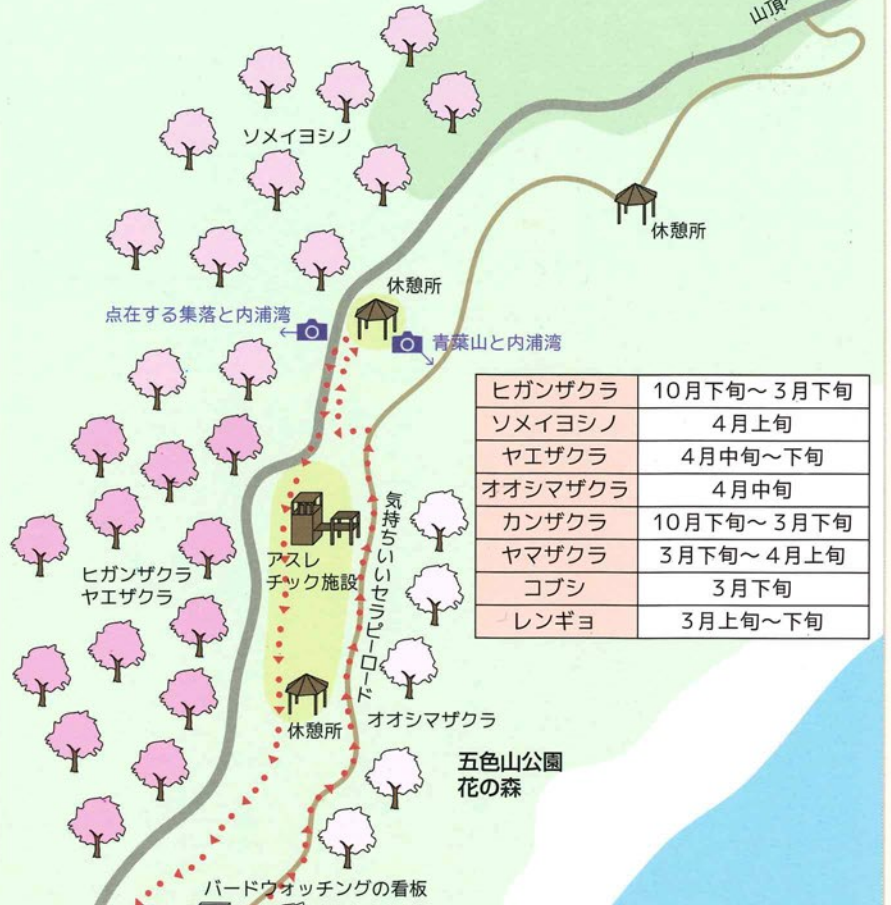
山頂

ソメイヨシノ

休憩所

休憩所

点在する集落と内浦湾

青葉山と内浦湾

| ヒガンザクラ | 10月下旬～3月下旬 |
|---|---|
| ソメイヨシノ | 4月上旬 |
| ヤエザクラ | 4月中旬～下旬 |
| オオシマザクラ | 4月中旬 |
| カンザクラ | 10月下旬～3月下旬 |
| ヤマザクラ | 3月下旬～4月上旬 |
| コブシ | 3月下旬 |
| レンギョ | 3月上旬～下旬 |

気持ちいいセラピーロード

アスレチック施設

ヒガンザクラ
ヤエザクラ

休憩所

オオシマザクラ

五色山公園
花の森

バードウォッチングの看板